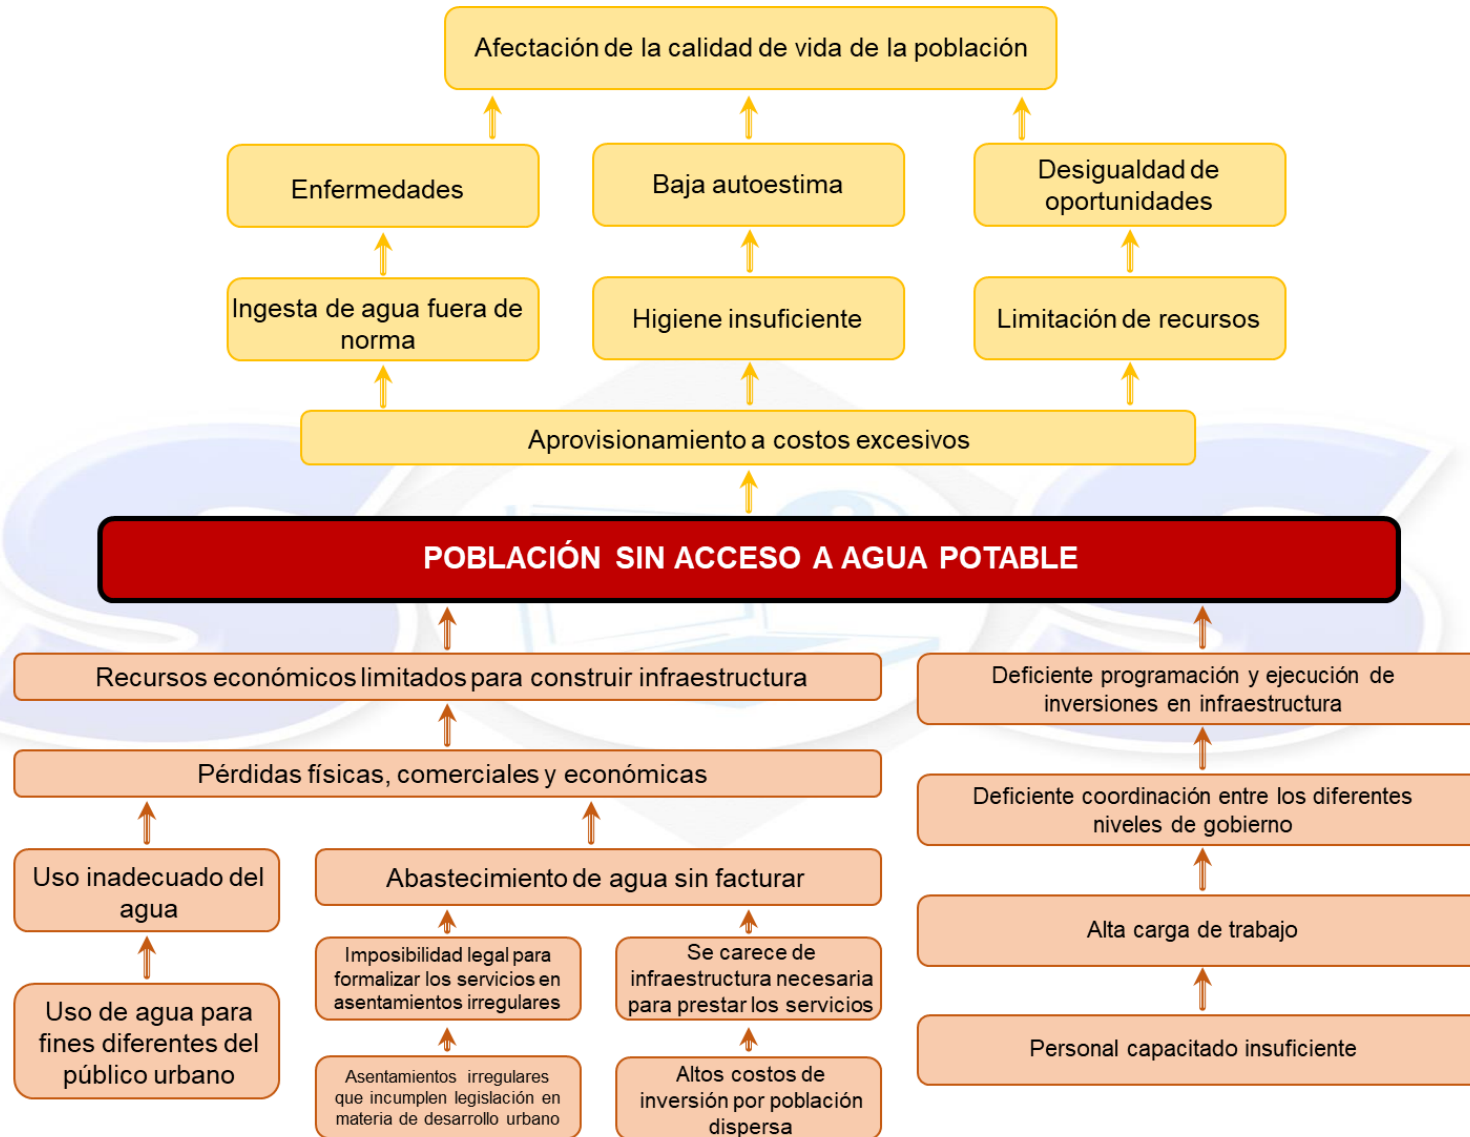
Afectación de la calidad de vida de la población

Enfermedades

Baja autoestima

Desigualdad de oportunidades

Ingesta de agua fuera de norma

Higiene insuficiente

Limitación de recursos

Aprovisionamiento a costos excesivos

POBLACIÓN SIN ACCESO A AGUA POTABLE

Recursos económicos limitados para construir infraestructura

Deficiente programación y ejecución de inversiones en infraestructura

Pérdidas físicas, comerciales y económicas

Deficiente coordinación entre los diferentes niveles de gobierno

Uso inadecuado del agua

Abastecimiento de agua sin facturar

Alta carga de trabajo

Uso de agua para fines diferentes del público urbano

Imposibilidad legal para formalizar los servicios en asentamientos irregulares

Se carece de infraestructura necesaria para prestar los servicios

Personal capacitado insuficiente

Asentamientos irregulares que incumplen legislación en materia de desarrollo urbano

Altos costos de inversión por población dispersa